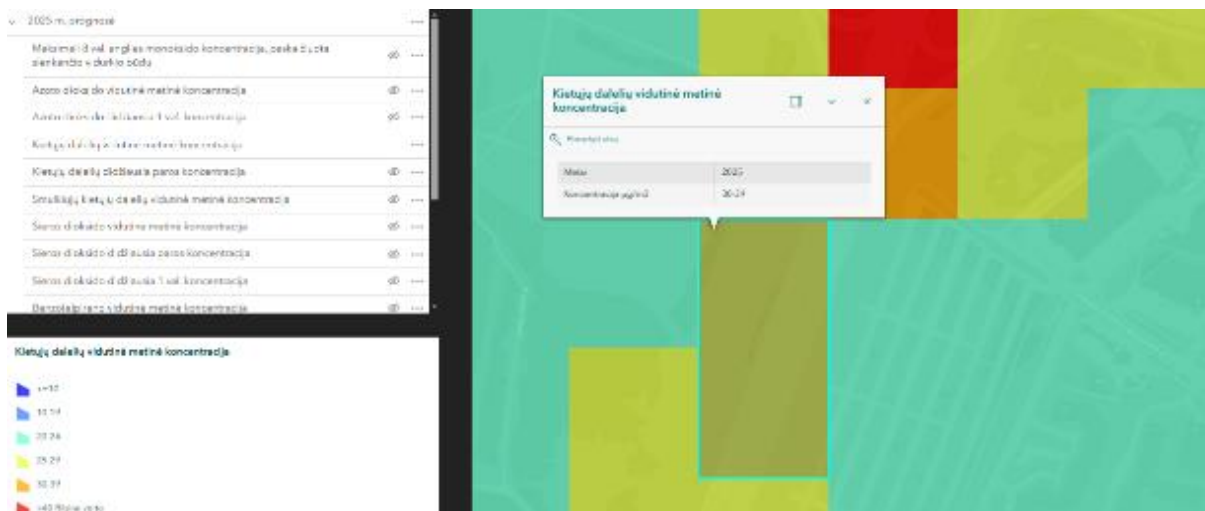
2025 m. prognozė

Maksimali 8 val. anglies monoksido koncentracija, paskaičiuota slenkančio vidurkio būdu

Azoto dioksido vidutinė metinė koncentracija

Azoto dioksido didžiausia 1 val. koncentracija

Kietųjų dalelių vidutinė metinė koncentracija

Kietųjų dalelių didžiausia paros koncentracija

Smulkiųjų kietųjų dalelių vidutinė metinė koncentracija

Sieros dioksido vidutinė metinė koncentracija

Sieros dioksido didžiausia paros koncentracija

Sieros dioksido didžiausia 1 val. koncentracija

Benzolo(a)pireno vidutinė metinė koncentracija

Kietųjų dalelių vidutinė metinė koncentracija

<=10

10-19

20-24

25-29

30-39

>40 Ribinė vertė

Kietųjų dalelių vidutinė metinė koncentracija

Priartinti prie

| Metai | 2025 |
|---|---|
| Koncentracija µg/m3 | 20-24 |